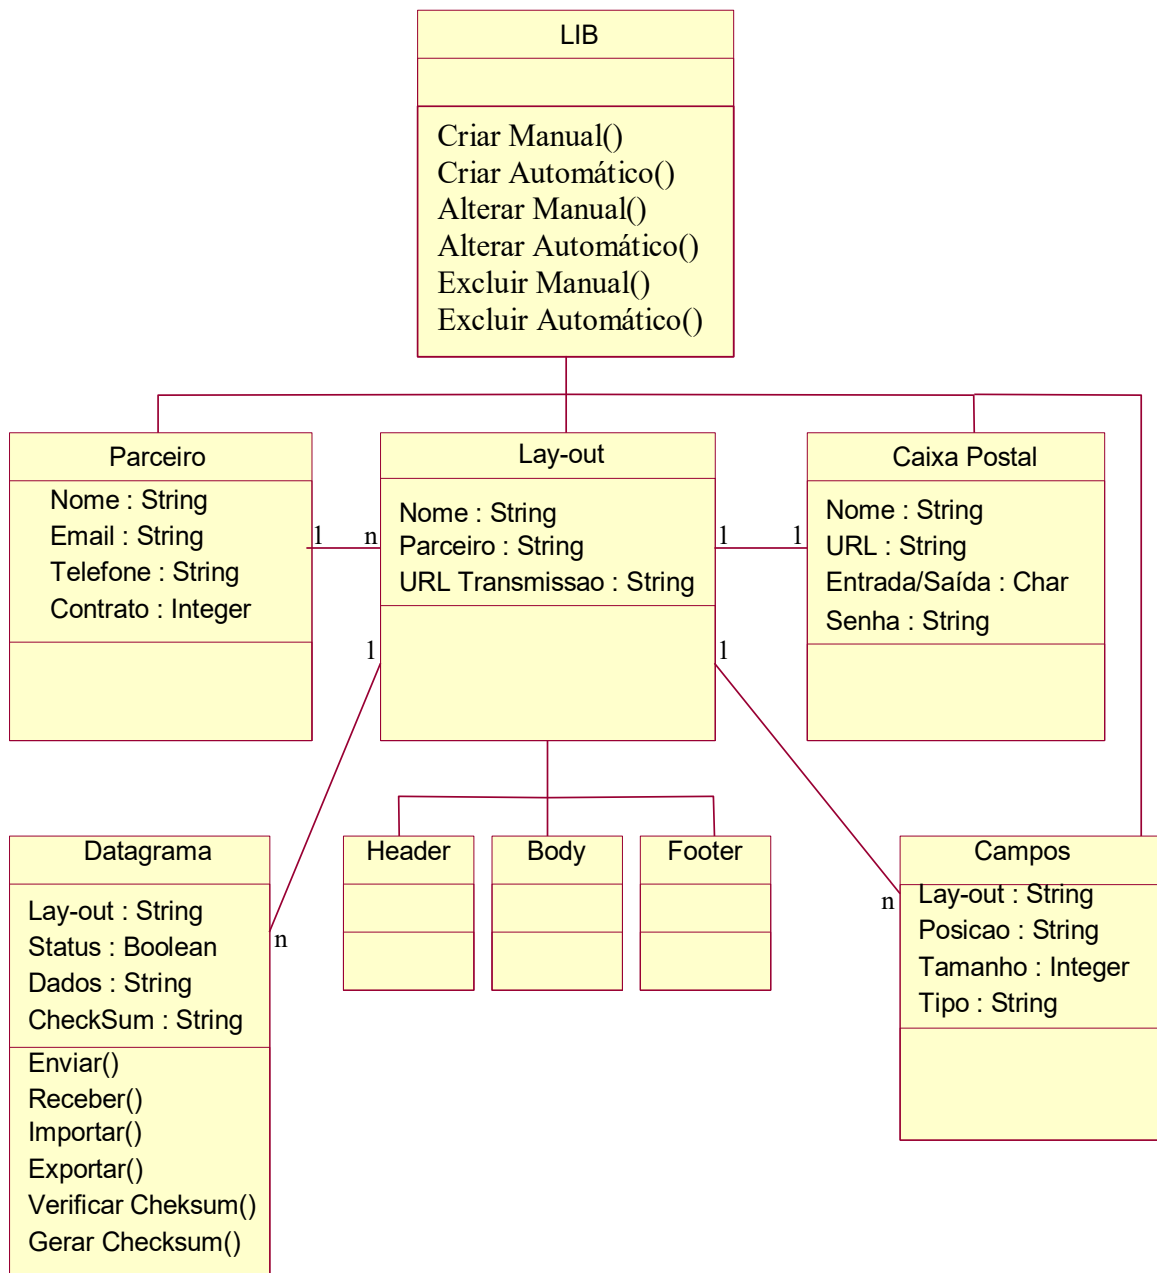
LIB

Criar Manual()
Criar Automático()
Alterar Manual()
Alterar Automático()
Excluir Manual()
Excluir Automático()

Parceiro

Nome : String
Email : String
Telefone : String
Contrato : Integer

Lay-out

Nome : String
Parceiro : String
URL Transmissao : String

Caixa Postal

Nome : String
URL : String
Entrada/Saída : Char
Senha : String

1 n 1 1
1 1

Datagrama

Lay-out : String
Status : Boolean
Dados : String
CheckSum : String

Enviar()
Receber()
Importar()
Exportar()
Verificar Cheksum()
Gerar Checksum()

n

Header

Body

Footer

n

Campos

Lay-out : String
Posicao : String
Tamanho : Integer
Tipo : String